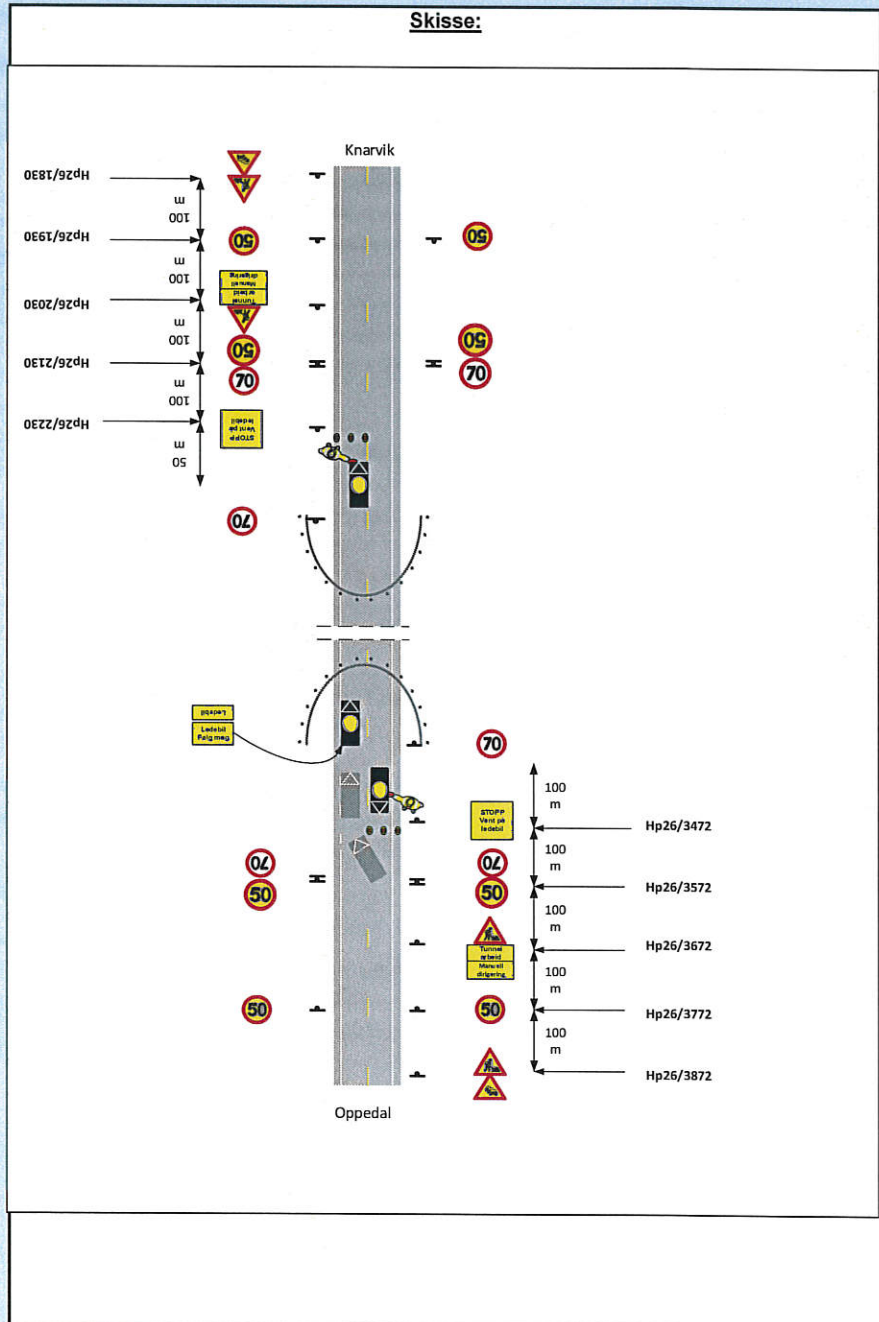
Skisse:

Knarvik

Hp26/1830

100 m

Hp26/1930

50

50

100 m

Tunnel arbeid
Manuell dirigering

Hp26/2030

100 m

50

50

Hp26/2130

70

70

100 m

STOPP
Vent på ledebil

Hp26/2230

50 m

70

Ledebil

Ledebil
Følg meg

70

100 m

STOPP
Vent på ledebil

Hp26/3472

70

70

100 m

50

50

Hp26/3572

100 m

Tunnel arbeid
Manuell dirigering

Hp26/3672

100 m

50

50

Hp26/3772

100 m

Hp26/3872

Oppedal